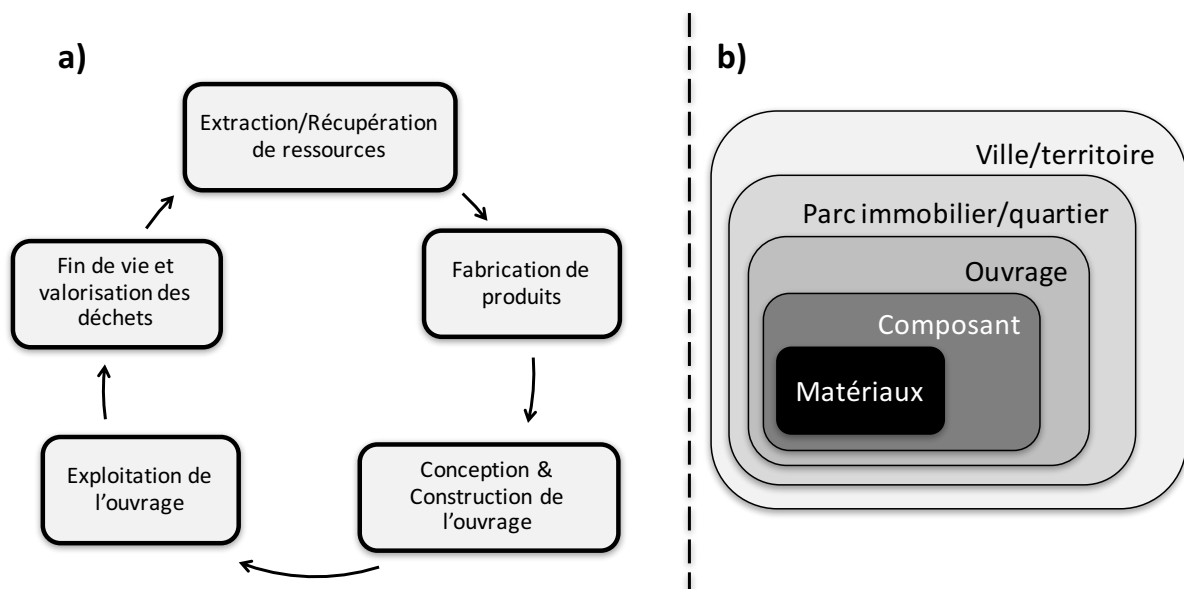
a)

Extraction/Récupération de ressources

Fabrication de produits

Conception & Construction de l'ouvrage

Exploitation de l'ouvrage

Fin de vie et valorisation des déchets

b)

Ville/territoire

Parc immobilier/quartier

Ouvrage

Composant

Matériaux